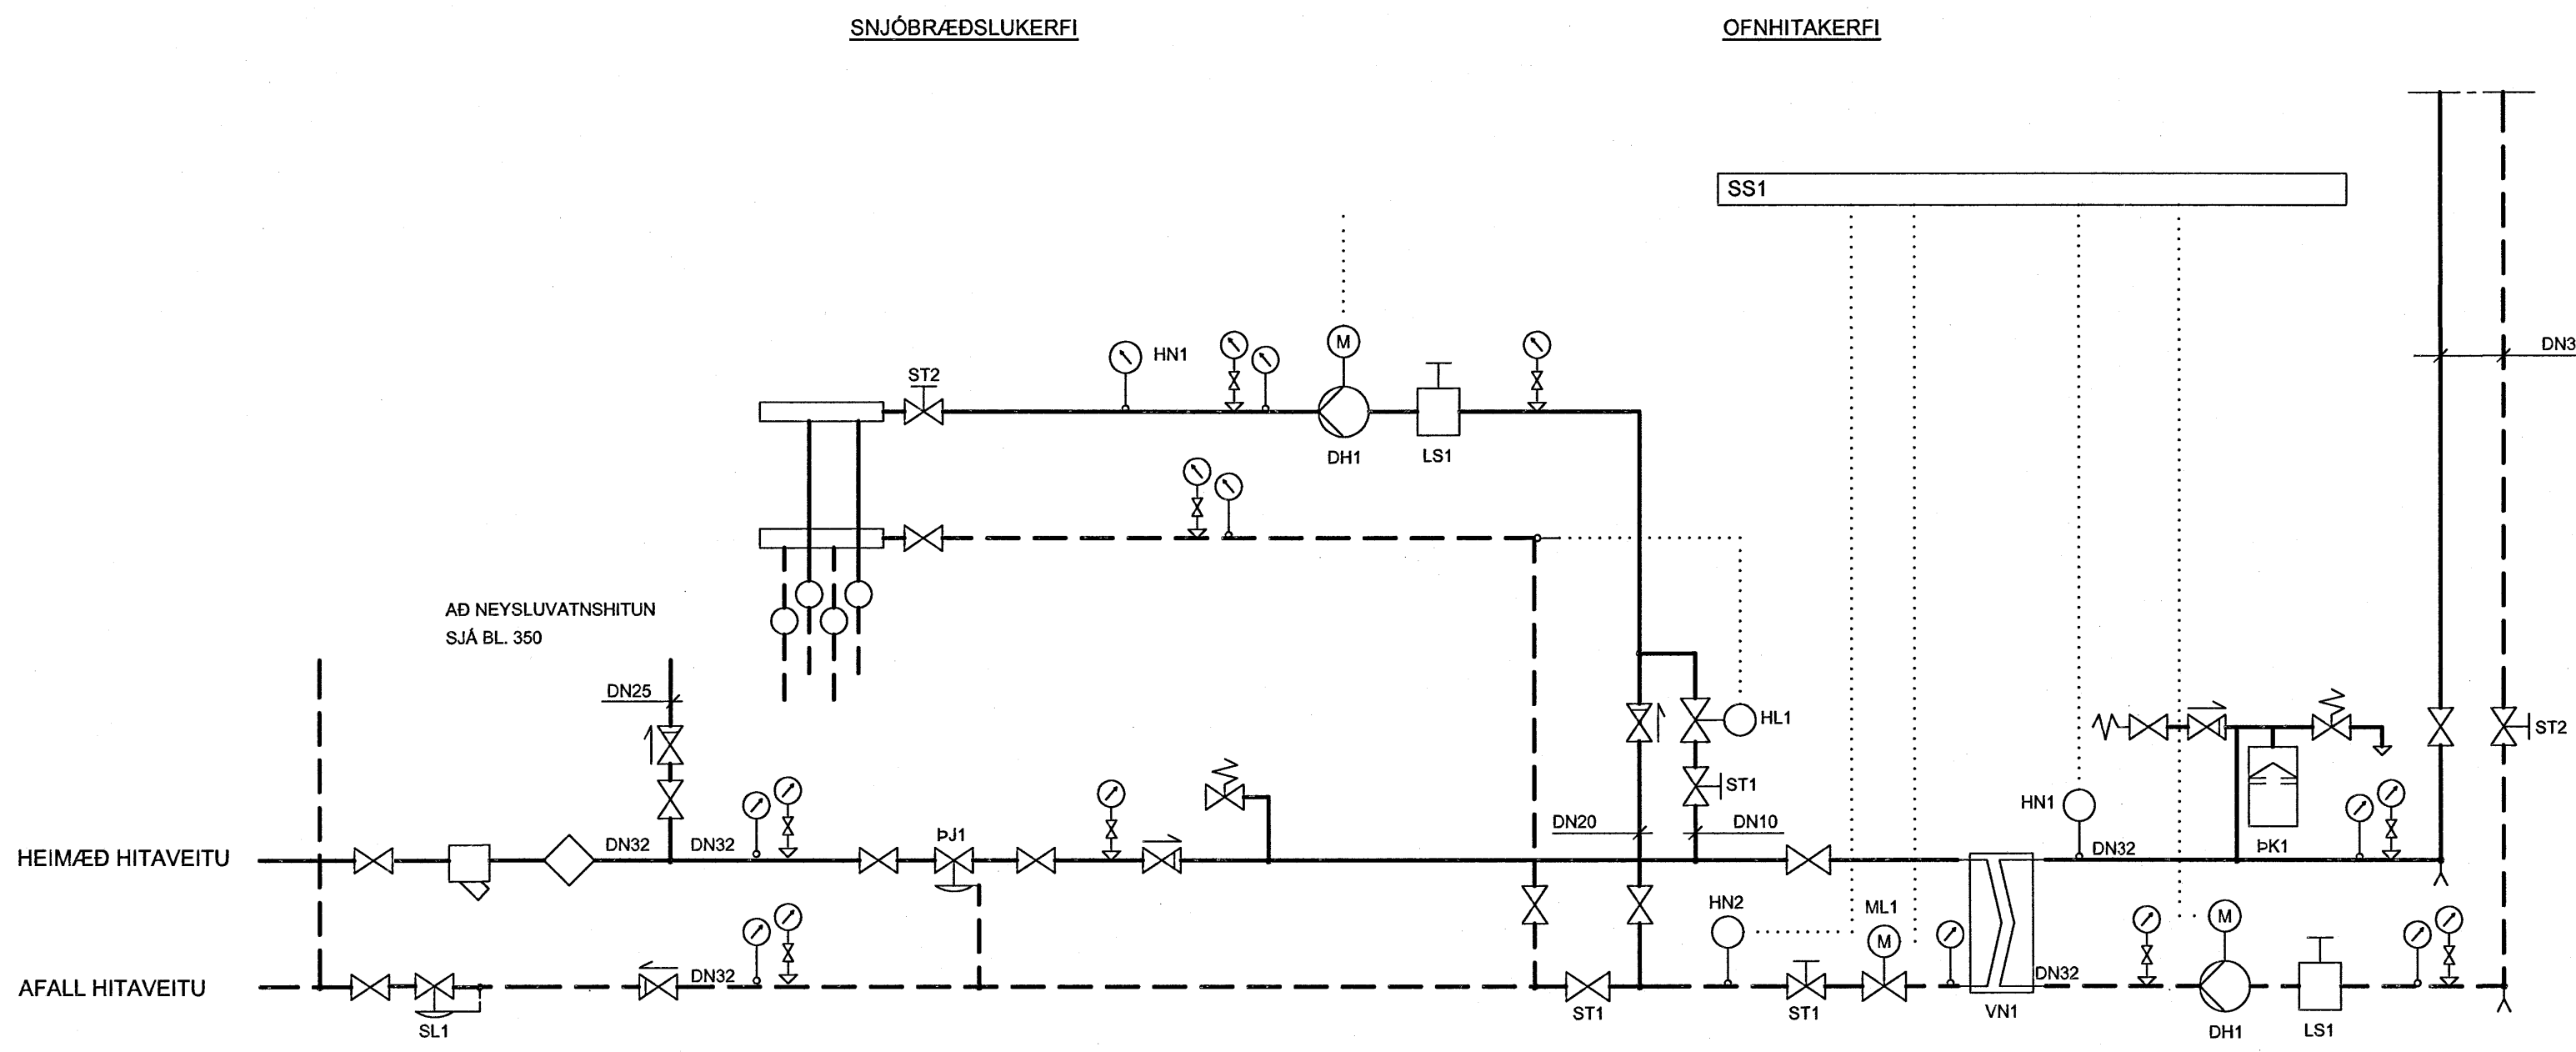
SNJÓBRÆÐSLUKERFI

OFNHITAKERFI

SS1

DN3

ST2

HN1

M

DH1

LS1

AÐ NEYSLUVATNSHITUN
SJÁ BL. 350

DN25

HL1

ST1

ST2

HN1

ÞK1

DN20

DN10

HEIMÆÐ HITAVEITU

DN32

DN32

ÞJ1

DN32

HN2

ML1

M

M

AFALL HITAVEITU

DN32

DN32

SL1

ST1

ST1

VN1

DH1

LS1